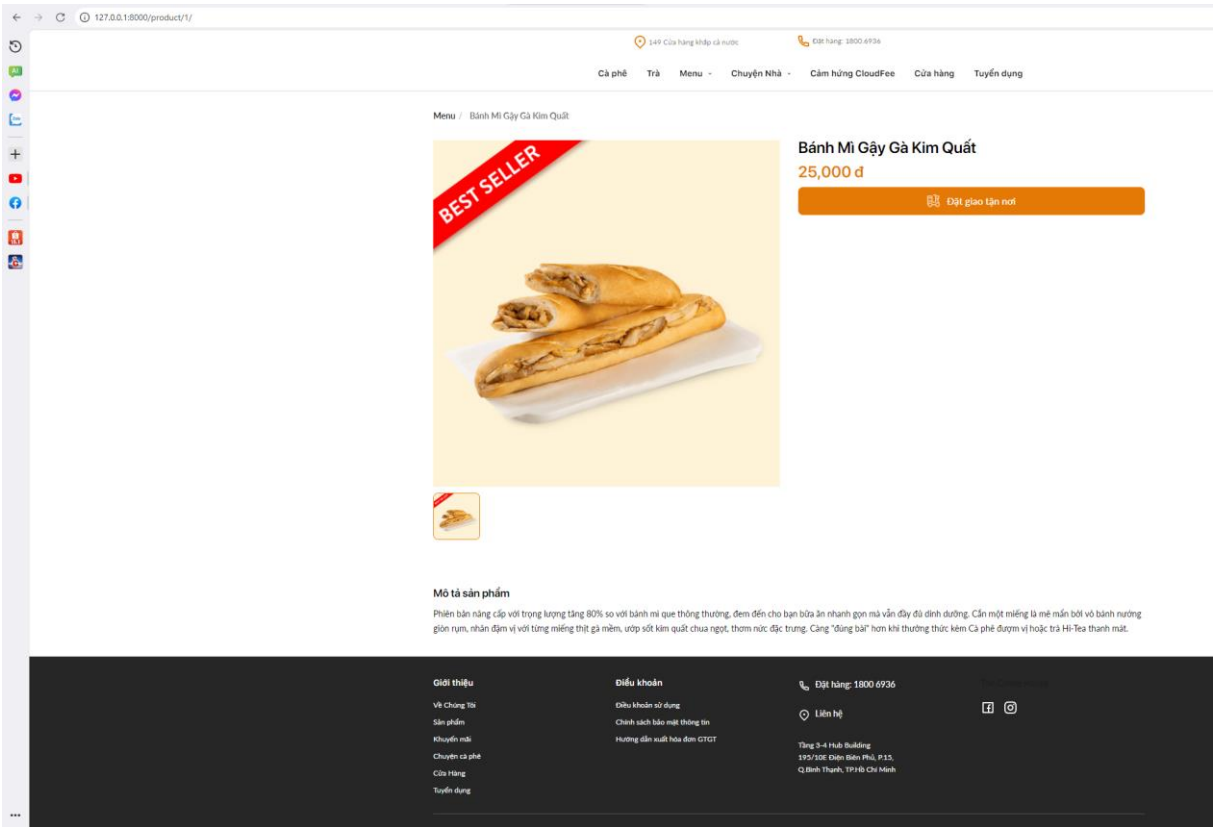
127.0.0.1:8000/product/1/

149 Cửa hàng khắp cả nước

Đặt hàng: 1800.6936

Cà phê Trà Menu Chuyện Nhà Cảm hứng CloudFee Cửa hàng Tuyển dụng

Menu / Bánh Mì Gậy Gà Kim Quất

BEST SELLER

Bánh Mì Gậy Gà Kim Quất

25,000 đ

Đặt giao tận nơi

Mô tả sản phẩm

Phiên bản nâng cấp với trọng lượng tăng 80% so với bánh mì que thông thường, đem đến cho bạn bữa ăn nhanh gọn mà vẫn đầy đủ dinh dưỡng. Cắn một miếng là mê mẩn bởi vỏ bánh nướng giòn rụm, nhân đậm vị với từng miếng thịt gà mềm, ướp sốt kim quất chua ngọt, thơm nức đặc trưng. Càng "đúng bài" hơn khi thưởng thức kèm Cà phê đượm vị hoặc trà Hi-Tea thanh mát.

Giới thiệu
Về Chúng Tôi
Sản phẩm
Khuyến mãi
Chuyện cà phê
Cửa Hàng
Tuyển dụng

Điều khoản
Điều khoản sử dụng
Chính sách bảo mật thông tin
Hướng dẫn xuất hóa đơn GTGT

Đặt hàng: 1800 6936

Liên hệ

Tầng 3-4 Hub Building
195/10E Điện Biên Phủ, P.15,
Q.Bình Thạnh, TP.Hồ Chí Minh

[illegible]